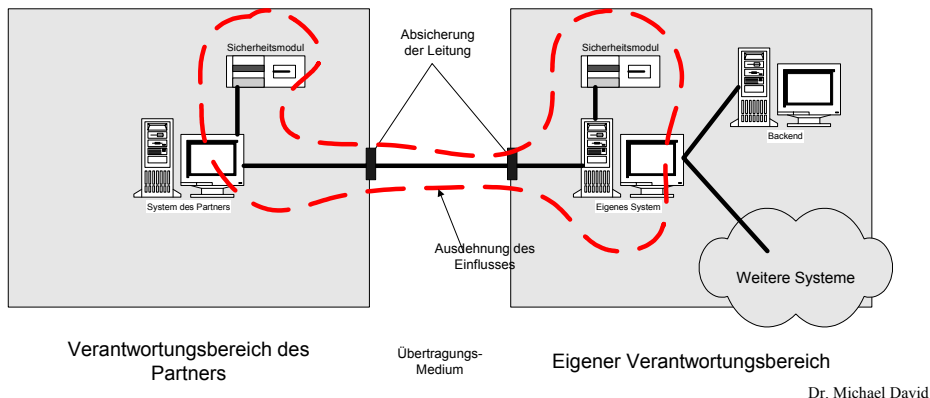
Absicherung der Leitung

Sicherheitsmodul

Sicherheitsmodul

Backend

System des Partners

Eigenes System

Ausdehnung des Einflusses

Weitere Systeme

Verantwortungsbereich des Partners

Übertragungs-Medium

Eigener Verantwortungsbereich

Dr. Michael David